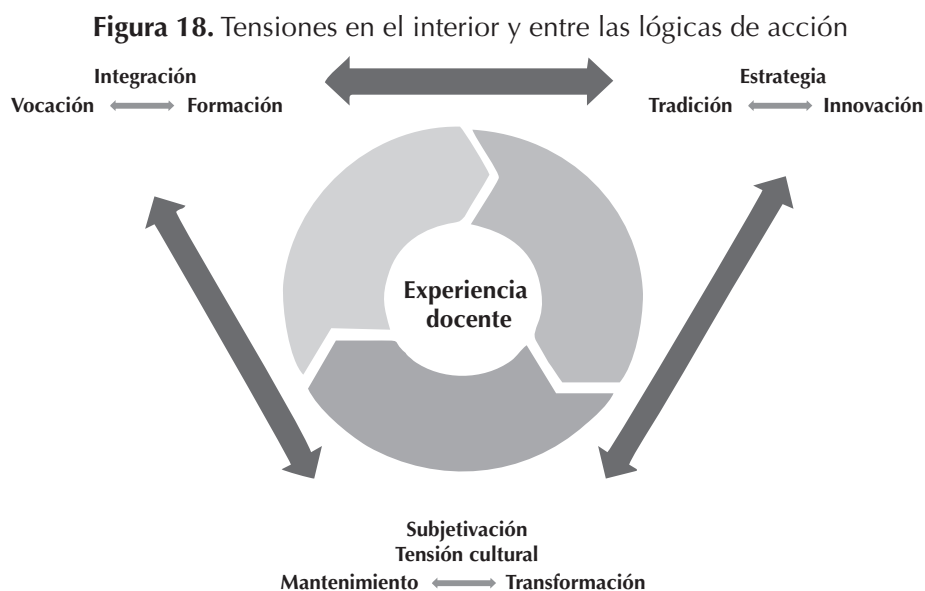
**Figura 18.** Tensiones en el interior y entre las lógicas de acción

Integración
Vocación ⟷ Formación

Estrategia
Tradición ⟷ Innovación

Experiencia docente

Subjetivación
Tensión cultural
Mantenimiento ⟷ Transformación